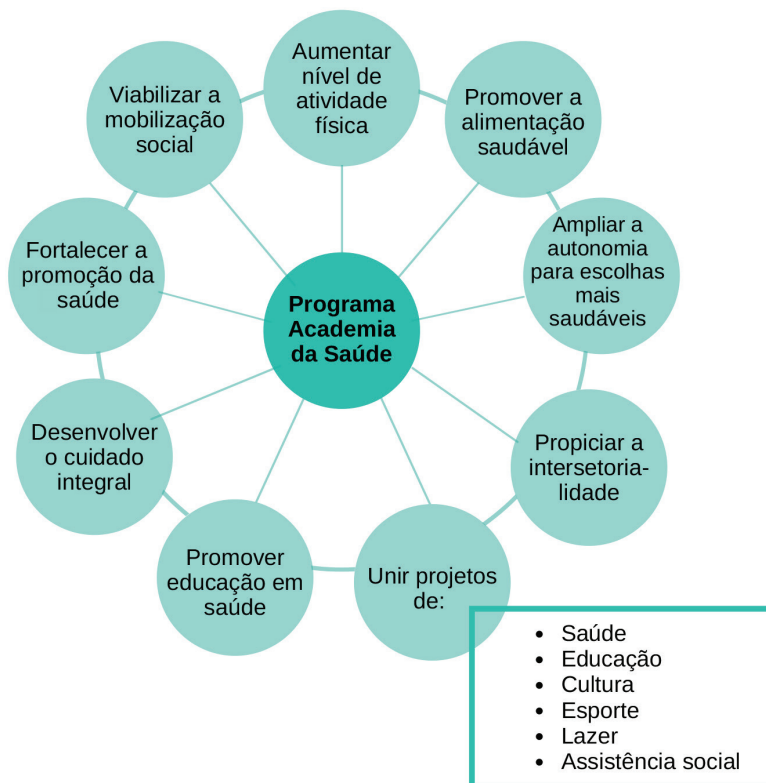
Programa Academia da Saúde

Aumentar nível de atividade física

Promover a alimentação saudável

Ampliar a autonomia para escolhas mais saudáveis

Propiciar a intersetorialidade

Unir projetos de:

- Saúde
- Educação
- Cultura
- Esporte
- Lazer
- Assistência social

Promover educação em saúde

Desenvolver o cuidado integral

Fortalecer a promoção da saúde

Viabilizar a mobilização social